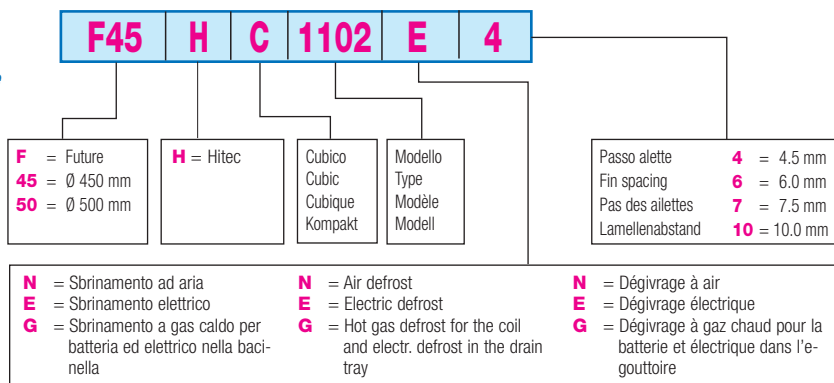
| F45 | H | C | 1102 | E | 4 |
|---|---|---|---|---|---|

F = Future
45 = Ø 450 mm
50 = Ø 500 mm

H = Hitec

Cubico
Cubic
Cubique
Kompakt

Modello
Type
Modèle
Modell

Passo alette 4 = 4.5 mm
Fin spacing 6 = 6.0 mm
Pas des ailettes 7 = 7.5 mm
Lamellenabstand 10 = 10.0 mm

N = Sbrinamento ad aria
E = Sbrinamento elettrico
G = Sbrinamento a gas caldo per batteria ed elettrico nella bacinella

N = Air defrost
E = Electric defrost
G = Hot gas defrost for the coil and electr. defrost in the drain tray

N = Dégivrage à air
E = Dégivrage électrique
G = Dégivrage à gaz chaud pour la batterie et électrique dans l'égouttoire